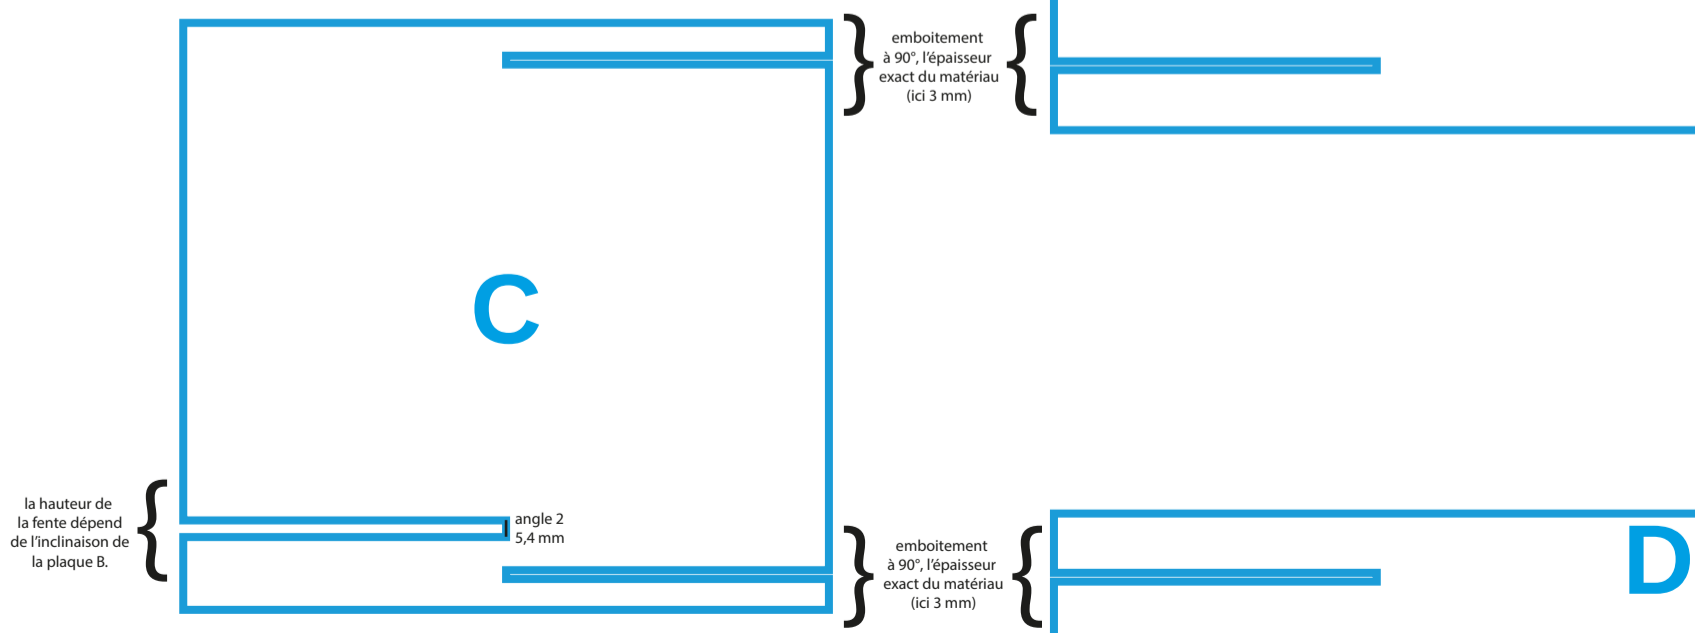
emboitement à 90°, l'épaisseur exact du matériau (ici 3 mm)

C

la hauteur de la fente dépend de l'inclinaison de la plaque B.

angle 2
5,4 mm

emboitement à 90°, l'épaisseur exact du matériau (ici 3 mm)

D